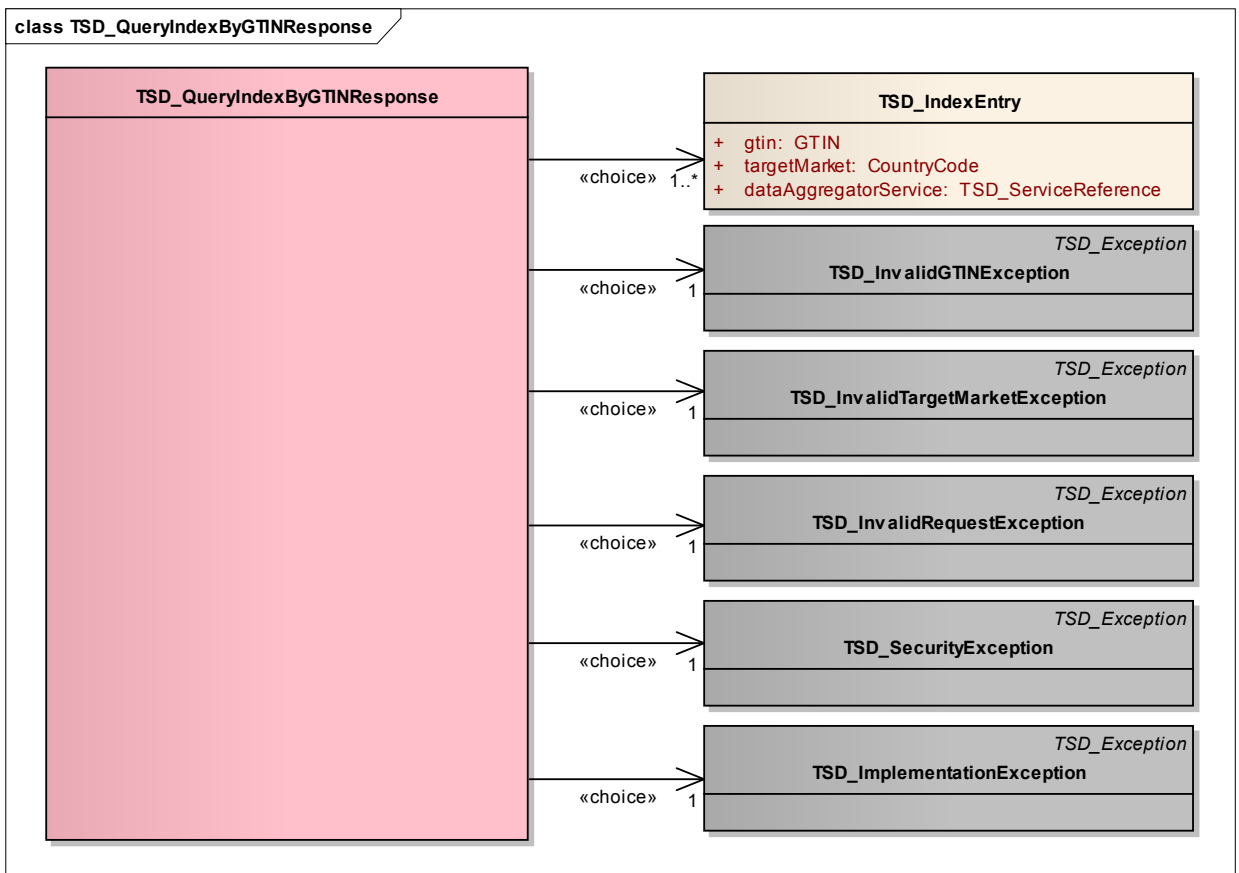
class TSD_QueryIndexByGTINResponse

TSD_QueryIndexByGTINResponse

«choice» 1..*

TSD_IndexEntry

+ gtin: GTIN
+ targetMarket: CountryCode
+ dataAggregatorService: TSD_ServiceReference

«choice» 1

TSD_Exception
TSD_InvalidGTINException

«choice» 1

TSD_Exception
TSD_InvalidTargetMarketException

«choice» 1

TSD_Exception
TSD_InvalidRequestException

«choice» 1

TSD_Exception
TSD_SecurityException

«choice» 1

TSD_Exception
TSD_ImplementationException